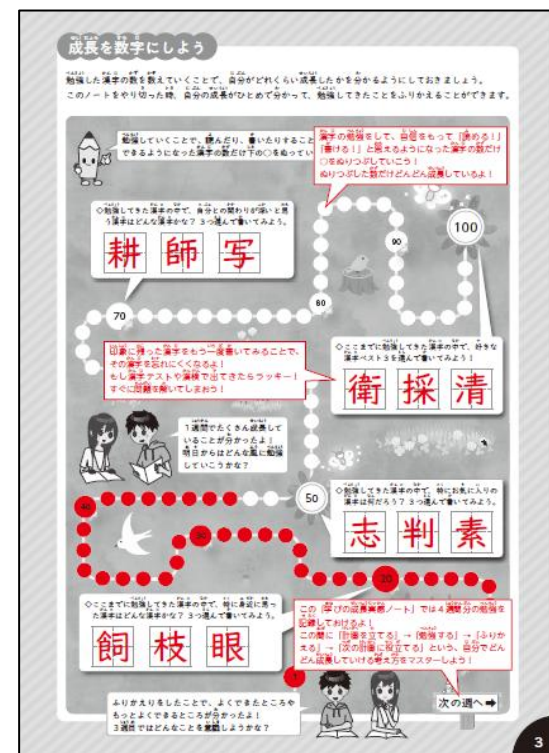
成長を数字にしよう

勉強した漢字の数を数えていくことで、自分がどれくらい成長したかを分かるようにしておきましょう。このノートをやり切った時、自分の成長がひとめで分かって、勉強してきたことをふりかえることができます。

勉強していくことで、読んだり、書いたりすることができるようになった漢字の数だけ下の○をぬっていこう！

漢字の勉強をして、自信をもって「読める！」「書ける！」と思えるようになった漢字の数だけ○をぬりつぶしていこう！
ぬりつぶした数だけどんどん成長しているよ！

◇勉強してきた漢字の中で、自分との関わりが深いと思う漢字はどんな漢字かな？ 3つ選んで書いてみよう。

耕　師　写

100

90

80

70

印象に残った漢字をもう一度書いてみることで、その漢字を忘れにくくなるよ！
もし漢字テストや練習で出てきたらラッキー！
すぐに問題を解いてしまおう！

◇ここまでに勉強してきた漢字の中で、好きな漢字ベスト3を選んで書いてみよう！

衛　採　清

1週間でたくさん成長していることが分かったよ！
明日からはどんな風に勉強していこうかな？

50

◇勉強してきた漢字の中で、特にお気に入りの漢字は何だろう？ 3つ選んで書いてみよう。

志　判　素

40

30

20

◇ここまでに勉強してきた漢字の中で、特に身近に思った漢字はどんな漢字かな？ 3つ選んで書いてみよう。

飼　枝　眼

この「学びの習慣実践ノート」では4週間分の勉強を記録しておけるよ！
この際に「計画を立てる」→「勉強する」→「ふりかえる」→「次の計画に役立てる」という、自分でどんどん成長していける考え方をマスターしよう！

10

ふりかえりをしたことで、よくできたところやもっとよくできるところが分かったよ！
3週目ではどんなことを意識しようかな？

次の週へ ➡

3